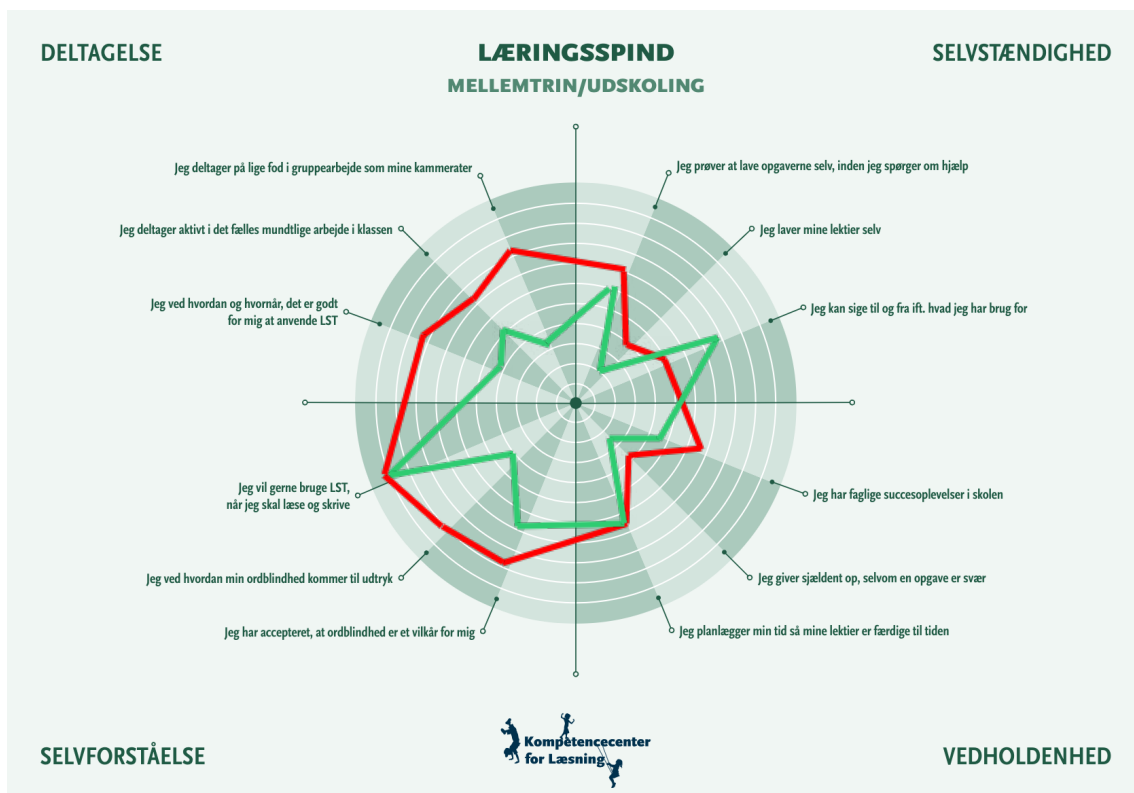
DELTAGELSE

LÆRINGSSPIND

MELLEMTRIN/UDSKOLING

SELVSTÆNDIGHED

Jeg deltager på lige fod i gruppearbejde som mine kammerater

Jeg prøver at lave opgaverne selv, inden jeg spørger om hjælp

Jeg deltager aktivt i det fælles mundtlige arbejde i klassen

Jeg laver mine lektier selv

Jeg ved hvordan og hvornår, det er godt for mig at anvende LST

Jeg kan sige til og fra ift. hvad jeg har brug for

Jeg vil gerne bruge LST, når jeg skal læse og skrive

Jeg har faglige succesoplevelser i skolen

Jeg ved hvordan min ordblindhed kommer til udtryk

Jeg giver sjældent op, selvom en opgave er svær

Jeg har accepteret, at ordblindhed er et vilkår for mig

Jeg planlægger min tid så mine lektier er færdige til tiden

SELVFORSTÅELSE

Kompetencecenter for Læsning

VEDHOLDENHED